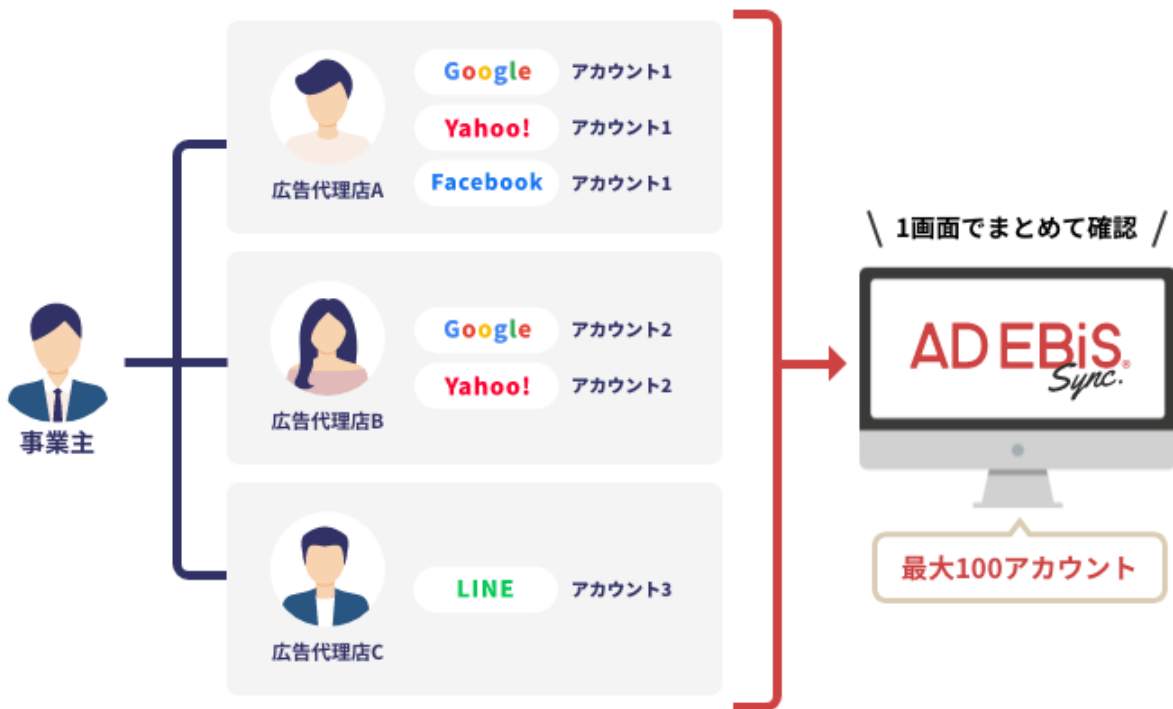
事業主

広告代理店A
Google アカウント1
Yahoo! アカウント1
Facebook アカウント1

広告代理店B
Google アカウント2
Yahoo! アカウント2

広告代理店C
LINE アカウント3

\ 1画面でまとめて確認 /

AD EBiS Sync.

最大100アカウント